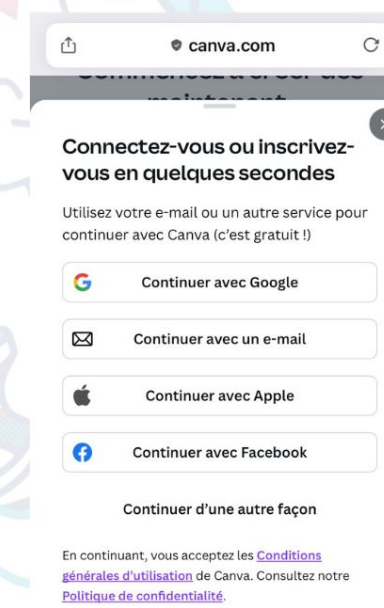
canva.com

Commencez à créer dès maintenant

Connectez-vous ou inscrivez-vous en quelques secondes

Utilisez votre e-mail ou un autre service pour continuer avec Canva (c'est gratuit !)

Continuer avec Google

Continuer avec un e-mail

Continuer avec Apple

Continuer avec Facebook

Continuer d'une autre façon

En continuant, vous acceptez les Conditions générales d'utilisation de Canva. Consultez notre Politique de confidentialité.